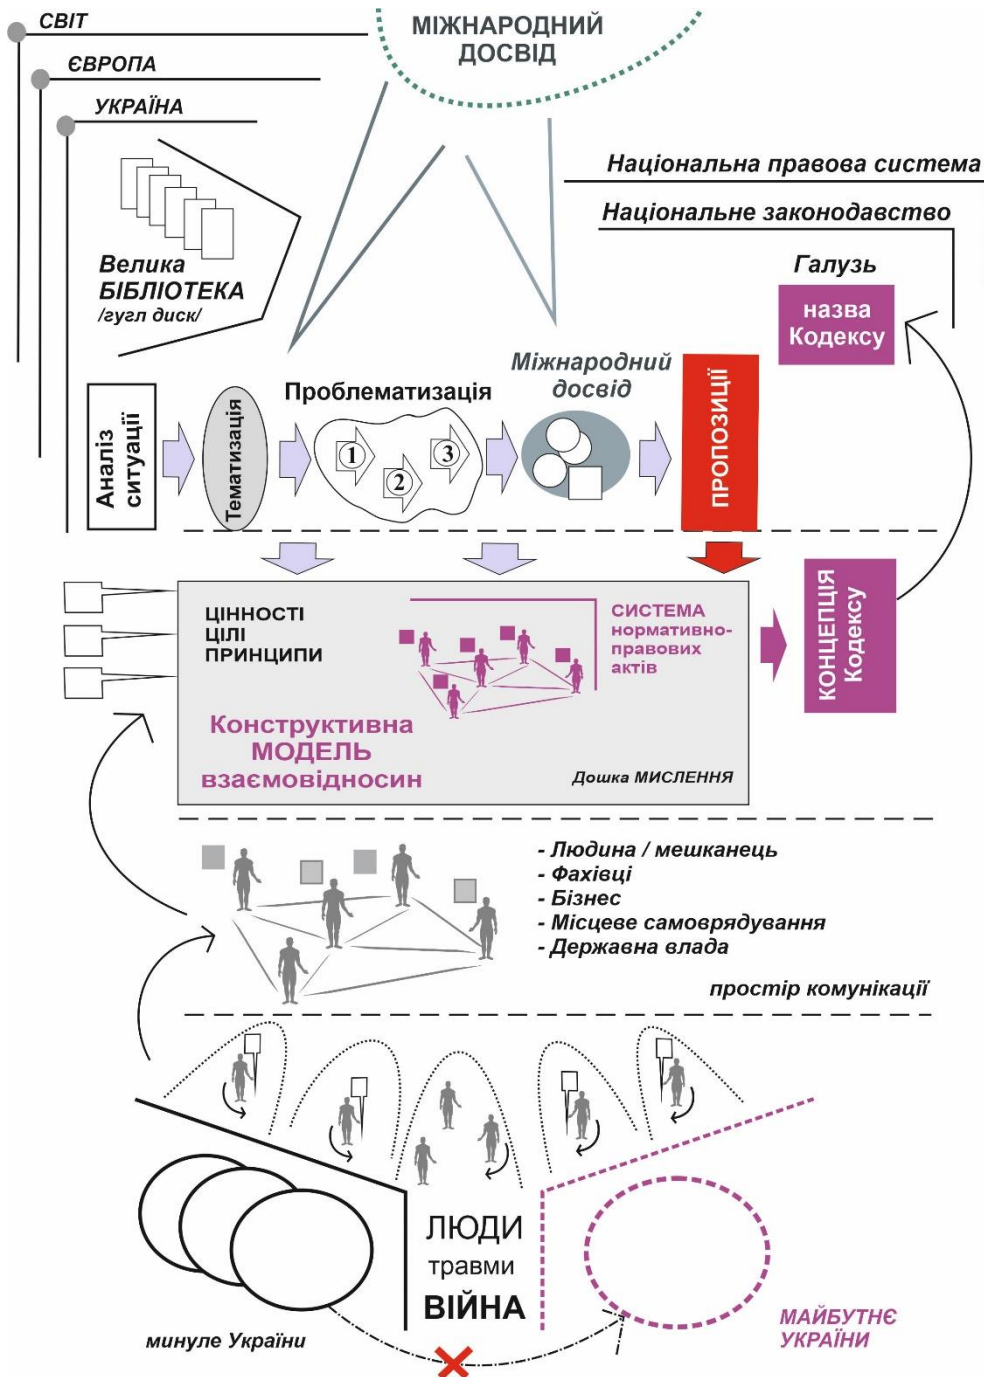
СВІТ
ЄВРОПА
УКРАЇНА

МІЖНАРОДНИЙ ДОСВІД

Національна правова система
Національне законодавство
Галузь

Велика БІБЛІОТЕКА /гугл диск/

назва Кодексу

Аналіз ситуації
Тематизація
Проблематизація
1
2
3
Міжнародний досвід
ПРОПОЗИЦІЇ

ЦІННОСТІ
ЦІЛІ
ПРИНЦИПИ

СИСТЕМА нормативно-правових актів

Конструктивна МОДЕЛЬ взаємовідносин

Дошка МИСЛЕННЯ

КОНЦЕПЦІЯ Кодексу

- Людина / мешканець
- Фахівці
- Бізнес
- Місцеве самоврядування
- Державна влада

простір комунікації

ЛЮДИ
травми
ВІЙНА

минуле України

МАЙБУТНЄ УКРАЇНИ